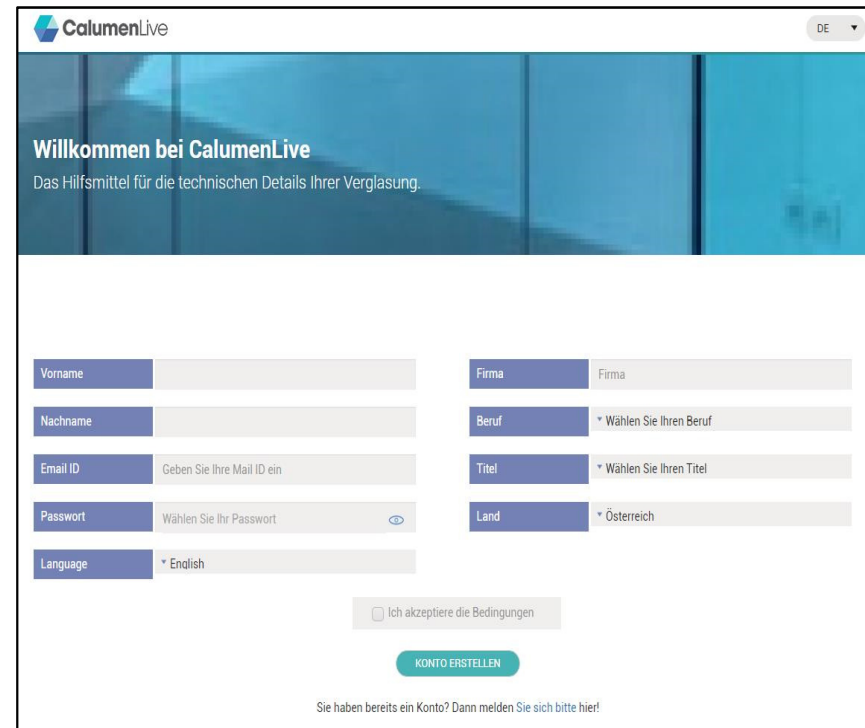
CalumenLive

DE ▾

Willkommen bei CalumenLive

Das Hilfsmittel für die technischen Details Ihrer Verglasung.

Vorname

Nachname

Email ID | Geben Sie Ihre Mail ID ein

Passwort | Wählen Sie Ihr Passwort

Language | English

Firma | Firma

Beruf | Wählen Sie Ihren Beruf

Titel | Wählen Sie Ihren Titel

Land | Österreich

Ich akzeptiere die Bedingungen

KONTO ERSTELLEN

Sie haben bereits ein Konto? Dann melden Sie sich bitte hier!